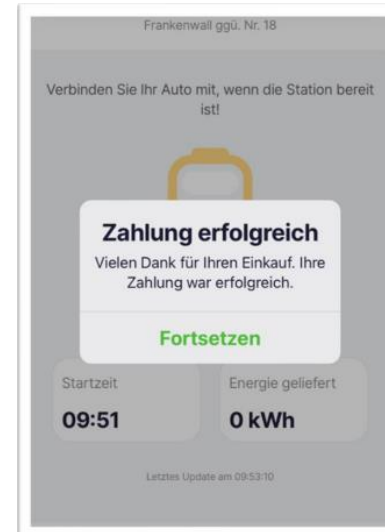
Frankenwall ggü. Nr. 18

Verbinden Sie Ihr Auto mit, wenn die Station bereit ist!

Zahlung erfolgreich

Vielen Dank für Ihren Einkauf. Ihre Zahlung war erfolgreich.

Fortsetzen

Startzeit

09:51

Energie geliefert

0 kWh

Letztes Update am 09:53:10